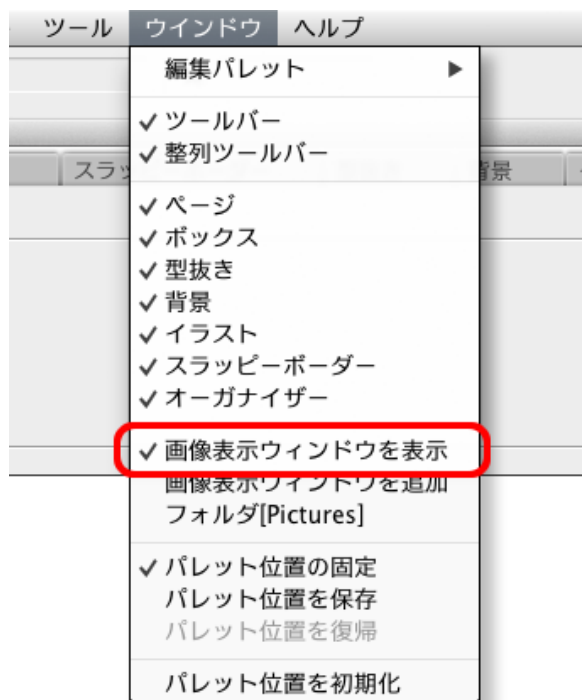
ツール ウインドウ ヘルプ

編集パレット ▶

✓ツールバー
✓整列ツールバー

スラッ 背景

✓ページ
✓ボックス
✓型抜き
✓背景
✓イラスト
✓スラッピーボーダー
✓オーガナイザー

✓画像表示ウィンドウを表示
画像表示ウィンドウを追加
フォルダ[Pictures]

✓パレット位置の固定
パレット位置を保存
パレット位置を復帰

パレット位置を初期化